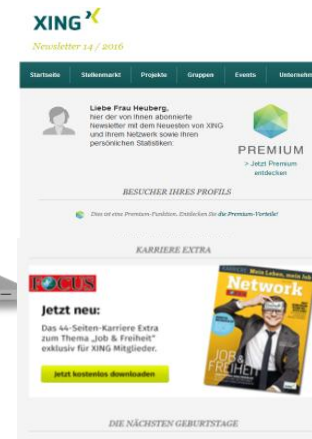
XING

Newsletter 14 / 2016

Startseite | Stellenmarkt | Projekte | Gruppen | Events | Unternehm

Liebe Frau Heuberg,
hier der von Ihnen abonnierte Newsletter mit dem Neuesten von XING und Ihrem Netzwerk sowie Ihren persönlichen Statistiken:

PREMIUM
> Jetzt Premium entdecken

BESUCHER IHRES PROFILS

Dies ist eine Premium-Funktion. Entdecken Sie die Premium-Vorteile!

KARRIERE EXTRA

FOCUS

Jetzt neu:
Das 44-Seiten-Karriere Extra zum Thema „Job & Freiheit" exklusiv für XING Mitglieder.

Jetzt kostenlos downloaden

Mein Leben, mein Job
Network
JOB & FREIHEIT

DIE NÄCHSTEN GEBURTSTAGE